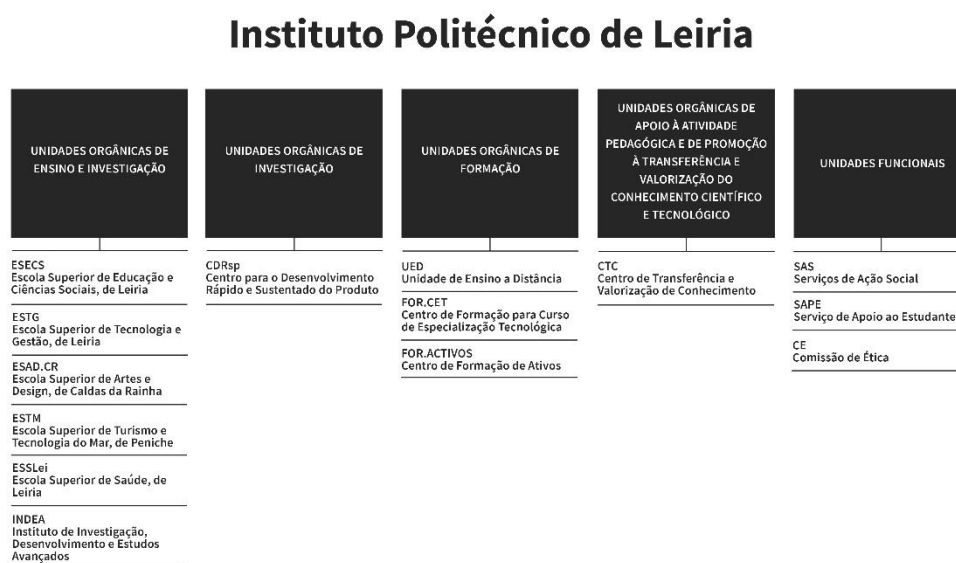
Instituto Politécnico de Leiria

UNIDADES ORGÂNICAS DE ENSINO E INVESTIGAÇÃO

ESECS
Escola Superior de Educação e Ciências Sociais, de Leiria

ESTG
Escola Superior de Tecnologia e Gestão, de Leiria

ESAD.CR
Escola Superior de Artes e Design, de Caldas da Rainha

ESTM
Escola Superior de Turismo e Tecnologia do Mar, de Peniche

ESSLei
Escola Superior de Saúde, de Leiria

INDEA
Instituto de Investigação, Desenvolvimento e Estudos Avançados

UNIDADES ORGÂNICAS DE INVESTIGAÇÃO

CDRsp
Centro para o Desenvolvimento Rápido e Sustentado do Produto

UNIDADES ORGÂNICAS DE FORMAÇÃO

UED
Unidade de Ensino a Distância

FOR.CET
Centro de Formação para Curso de Especialização Tecnológica

FOR.ACTIVOS
Centro de Formação de Ativos

UNIDADES ORGÂNICAS DE APOIO À ATIVIDADE PEDAGÓGICA E DE PROMOÇÃO À TRANSFERÊNCIA E VALORIZAÇÃO DO CONHECIMENTO CIENTÍFICO E TECNOLÓGICO

CTC
Centro de Transferência e Valorização de Conhecimento

UNIDADES FUNCIONAIS

SAS
Serviços de Ação Social

SAPE
Serviço de Apoio ao Estudante

CE
Comissão de Ética